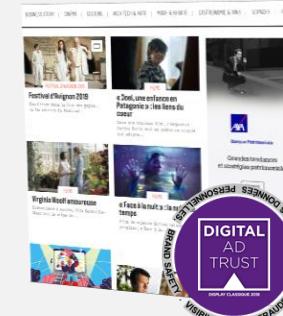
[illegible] | CINÉMA | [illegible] | ARCHITECTURE & DESIGN | MODE & BEAUTÉ | GASTRONOMIE & VINS | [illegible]

FESTIVAL D'AVIGNON 2019
Festival d'Avignon 2019

CINÉMA
« Joel, une enfance en Patagonie » : les liens du coeur

AXA

CINÉMA
Virginia Woolf amoureuse

CINÉMA
« Face à la nuit » : le temps

DIGITAL AD TRUST
DISPLAY CLASSIQUE 2019
BRAND SAFETY
PERSONNELLES
DONNÉES
VISIBILITÉ
FRAUDE